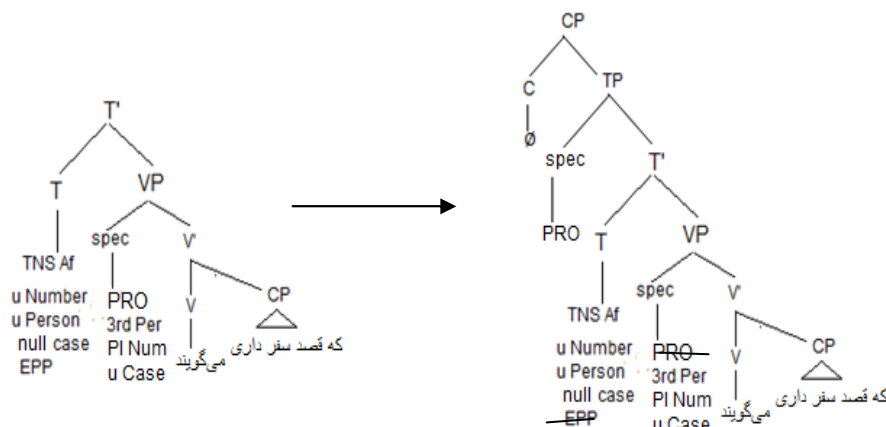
T'
T
VP
TNS Af
u Number
u Person
null case
EPP
spec
PRO
3rd Per
Pl Num
u Case
V'
V
می‌گویند
CP
که قصد سفر داری

CP
C
Ø
TP
spec
PRO
T'
T
VP
TNS Af
u Number
u Person
null case
EPP
spec
PRO
3rd Per
Pl Num
u Case
V'
V
می‌گویند
CP
که قصد سفر داری